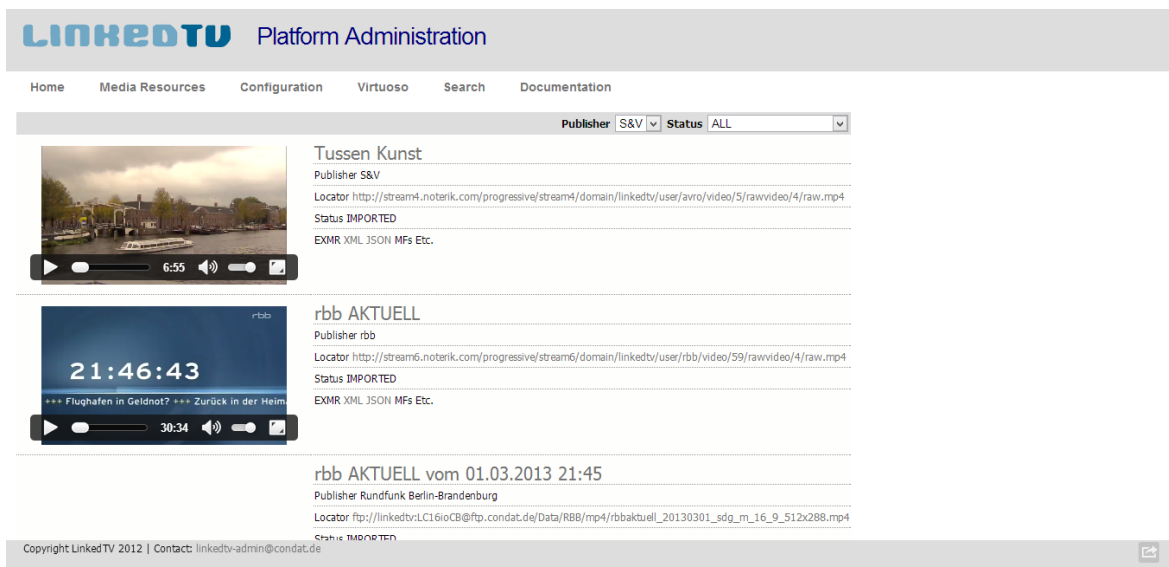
LINKEDTV Platform Administration

Home Media Resources Configuration Virtuoso Search Documentation

Publisher S&V Status ALL

6:55

Tussen Kunst
Publisher S&V
Locator http://stream4.noterik.com/progressive/stream4/domain/linkedtv/user/avro/video/5/rawvideo/4/raw.mp4
Status IMPORTED
EXMR XML JSON MFs Etc.

rbb
21:46:43
+++ Flughafen in Geldnot? +++ Zurück in der Heim
30:34

rbb AKTUELL
Publisher rbb
Locator http://stream6.noterik.com/progressive/stream6/domain/linkedtv/user/rbb/video/59/rawvideo/4/raw.mp4
Status IMPORTED
EXMR XML JSON MFs Etc.

rbb AKTUELL vom 01.03.2013 21:45
Publisher Rundfunk Berlin-Brandenburg
Locator ftp://linkedtv:LC16ioCB@ftp.condat.de/Data/RBB/mp4/rbbaktuell_20130301_sdg_m_16_9_512x288.mp4
Status IMPORTED

Copyright LinkedTV 2012 | Contact: linkedtv-admin@condat.de